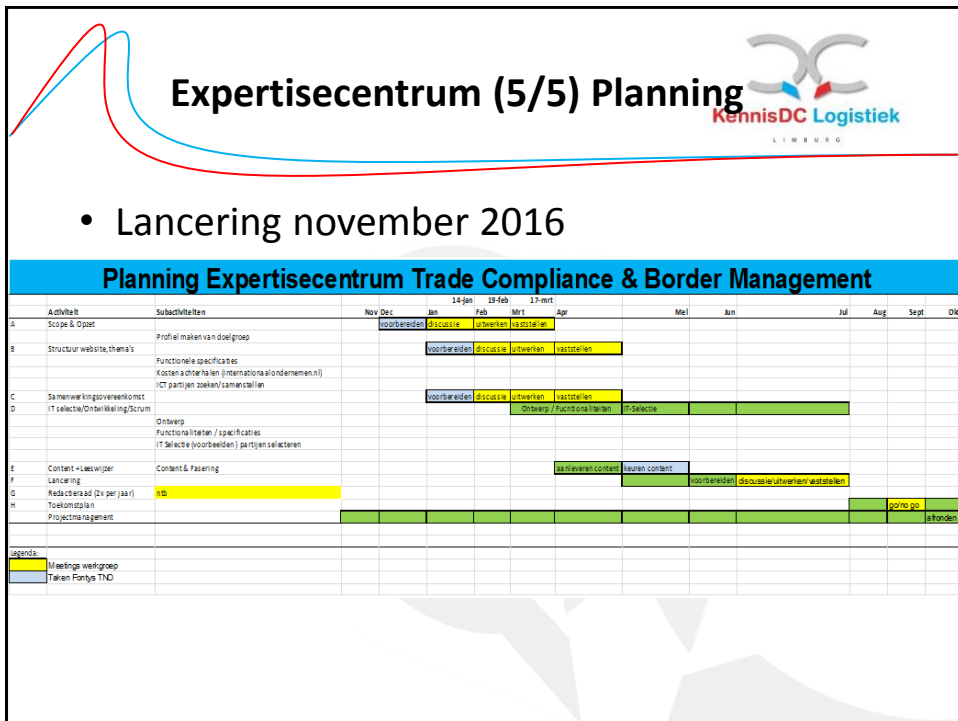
Expertisecentrum (5/5) Planning

KennisDC Logistiek
LIMBURG

• Lancering november 2016

Planning Expertisecentrum Trade Compliance & Border Management

| | Activiteit | Subactiviteiten | Nov | Dec | Jan (14-jan) | Feb (19-feb) | Mrt (17-mrt) | Apr | Mei | Jun | Jul | Aug | Sept | Okt |
|---|---|---|---|---|---|---|---|---|---|---|---|---|---|---|
| A | Scope & Opzet | | | voorbereiden | discussie | uitwerken | vaststellen | | | | | | | |
| | | Profiel maken van doelgroep | | | | | | | | | | | | |
| B | Structuur website, thema's | | | | voorbereiden | discussie | uitwerken | vaststellen | | | | | | |
| | | Functionele specificaties | | | | | | | | | | | | |
| | | Kosten achterhalen (internationaalondernemen.nl) | | | | | | | | | | | | |
| | | ICT partijen zoeken/samenstellen | | | | | | | | | | | | |
| C | Samenwerkingsovereenkomst | | | | voorbereiden | discussie | uitwerken | vaststellen | | | | | | |
| D | IT selectie/Ontwikkeling/Scrum | | | | | | Ontwerp / Functionaliteiten | | IT-Selectie | | | | | |
| | | Ontwerp | | | | | | | | | | | | |
| | | Functionaliteiten / specificaties | | | | | | | | | | | | |
| | | IT Selectie (voorbeelden) partijen selecteren | | | | | | | | | | | | |
| E | Content + Leeswijzer | Content & Fasering | | | | | | aanleveren content | keuren content | | | | | |
| F | Lancering | | | | | | | | | voorbereiden | discussie/uitwerken/vaststellen | | | |
| G | Redactieraad (2x per jaar) | ntb | | | | | | | | | | | | |
| H | Toekomstplan | | | | | | | | | | | | go/no go | |
| | Projectmanagement | | | | | | | | | | | | | afronden |

Legenda:
Meetings werkgroep
Taken Fontys TNO